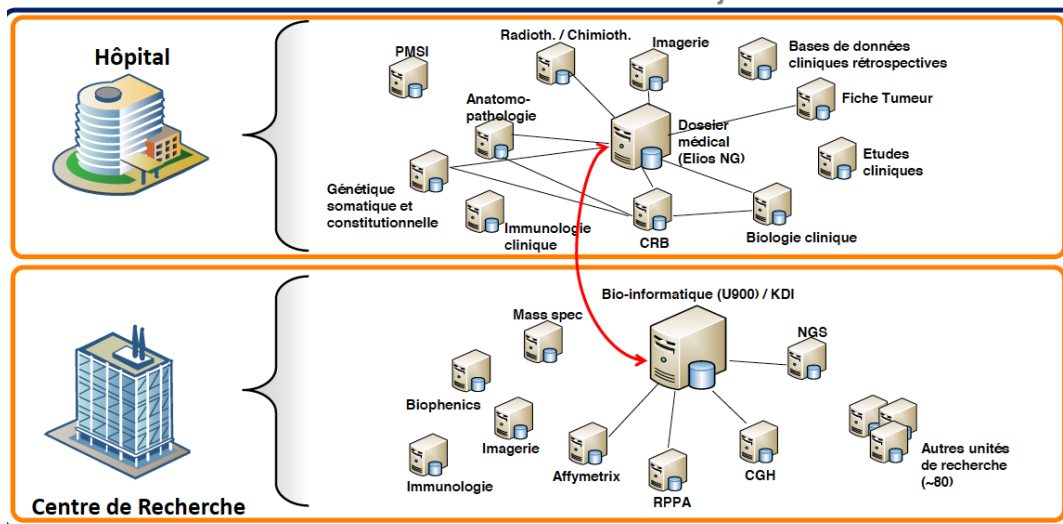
Hôpital

PMSI

Radioth. / Chimioth.

Imagerie

Bases de données cliniques rétrospectives

Anatomo-pathologie

Fiche Tumeur

Dossier médical (Elios NG)

Etudes cliniques

Génétique somatique et constitutionnelle

Immunologie clinique

CRB

Biologie clinique

Centre de Recherche

Bio-informatique (U900) / KDI

Mass spec

NGS

Biophenics

Imagerie

Immunologie

Affymetrix

RPPA

CGH

Autres unités de recherche (~80)